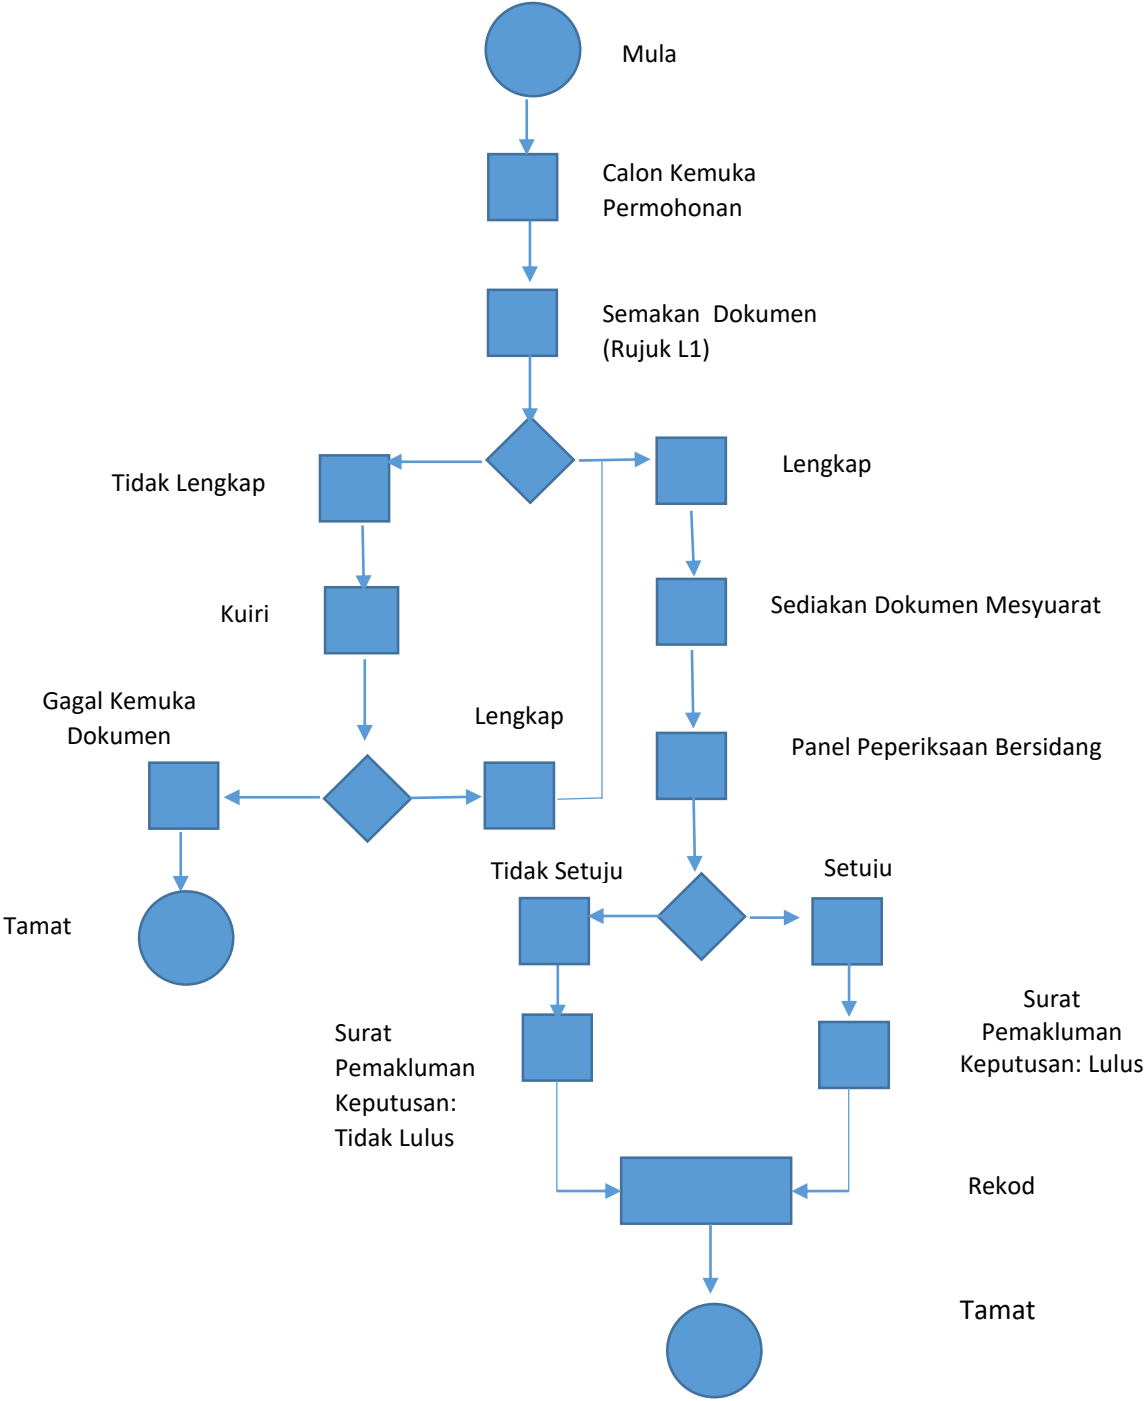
Mula

Calon Kemuka Permohonan

Semakan Dokumen (Rujuk L1)

Tidak Lengkap

Lengkap

Kuiri

Sediakan Dokumen Mesyuarat

Gagal Kemuka Dokumen

Lengkap

Panel Peperiksaan Bersidang

Tamat

Tidak Setuju

Setuju

Surat Pemakluman Keputusan: Tidak Lulus

Surat Pemakluman Keputusan: Lulus

Rekod

Tamat